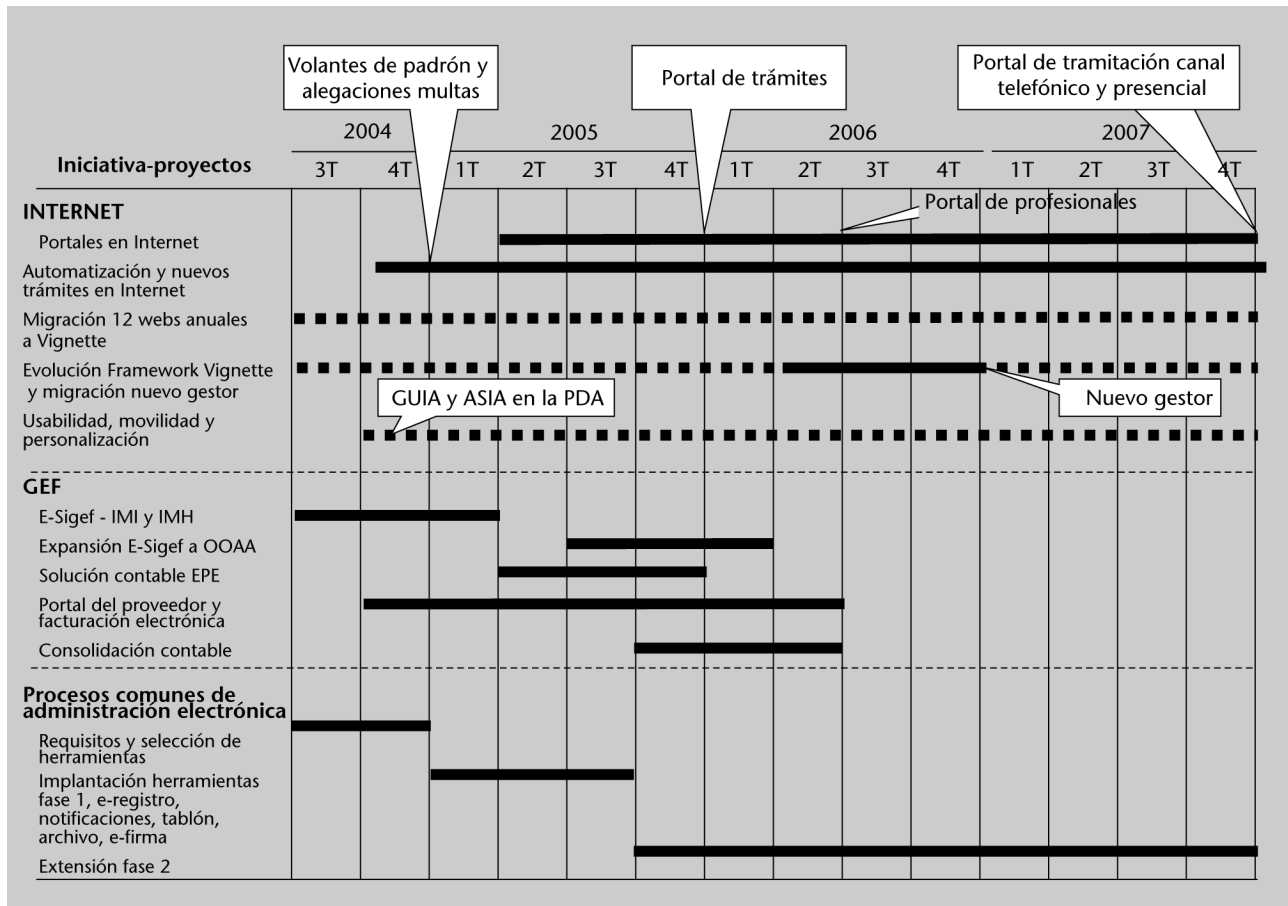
Volantes de padrón y alegaciones multas

Portal de trámites

Portal de tramitación canal telefónico y presencial

| Iniciativa-proyectos | 2004 3T | 2004 4T | 2005 1T | 2005 2T | 2005 3T | 2005 4T | 2006 1T | 2006 2T | 2006 3T | 2006 4T | 2007 1T | 2007 2T | 2007 3T | 2007 4T |
|---|---|---|---|---|---|---|---|---|---|---|---|---|---|---|
| **INTERNET** | | | | | | | | | | | | | | |
| Portales en Internet | | | | | | | | | | | | | | |
| Automatización y nuevos trámites en Internet | | | | | | | | | | | | | | |
| Migración 12 webs anuales a Vignette | | | | | | | | | | | | | | |
| Evolución Framework Vignette y migración nuevo gestor | | | | | | | | | | | | | | |
| Usabilidad, movilidad y personalización | | | | | | | | | | | | | | |
| **GEF** | | | | | | | | | | | | | | |
| E-Sigef - IMI y IMH | | | | | | | | | | | | | | |
| Expansión E-Sigef a OOAA | | | | | | | | | | | | | | |
| Solución contable EPE | | | | | | | | | | | | | | |
| Portal del proveedor y facturación electrónica | | | | | | | | | | | | | | |
| Consolidación contable | | | | | | | | | | | | | | |
| **Procesos comunes de administración electrónica** | | | | | | | | | | | | | | |
| Requisitos y selección de herramientas | | | | | | | | | | | | | | |
| Implantación herramientas fase 1, e-registro, notificaciones, tablón, archivo, e-firma | | | | | | | | | | | | | | |
| Extensión fase 2 | | | | | | | | | | | | | | |

Portal de profesionales

GUIA y ASIA en la PDA

Nuevo gestor